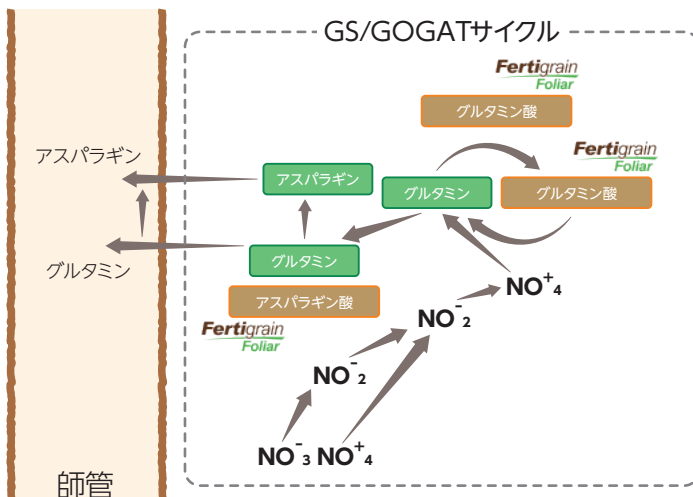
GS/GOGATサイクル

Fertigrain Foliar

グルタミン酸

Fertigrain Foliar

アスパラギン

アスパラギン

グルタミン

グルタミン酸

グルタミン

グルタミン

アスパラギン酸

Fertigrain Foliar

$NO^{+}_{4}$

$NO^{-}_{2}$

$NO^{-}_{2}$

$NO^{-}_{3}$ $NO^{+}_{4}$

師管